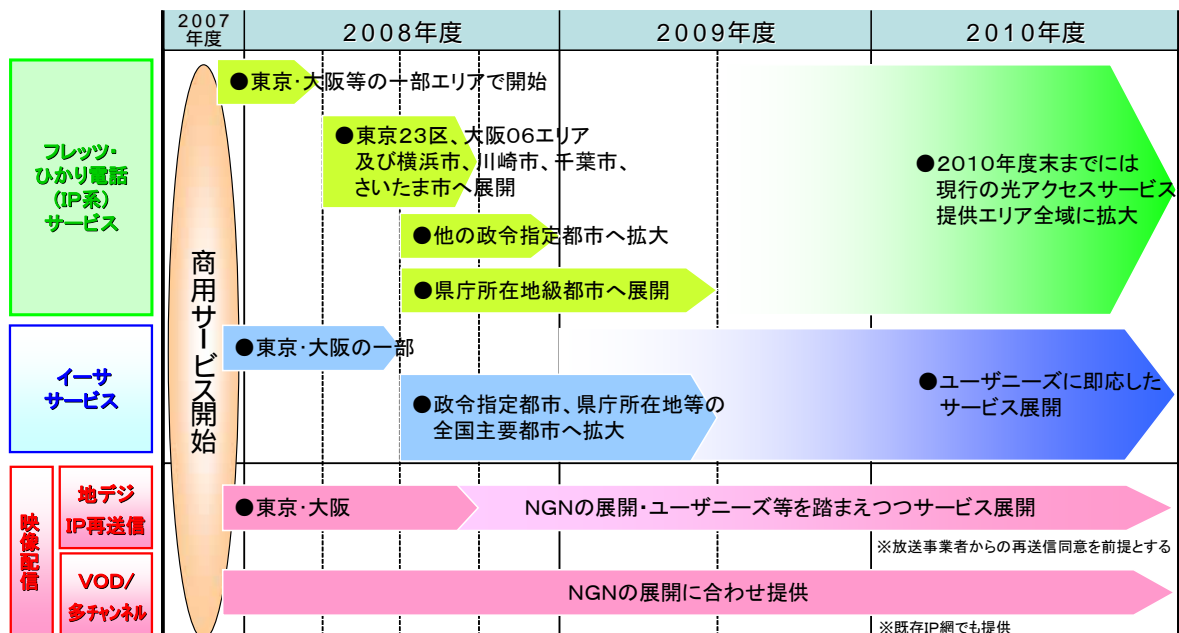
| 2007年度 | 2008年度 | 2009年度 | 2010年度 |
|---|---|---|---|

フレッツ・ひかり電話（IP系）サービス

●東京･大阪等の一部エリアで開始

●東京23区、大阪06エリア及び横浜市、川崎市、千葉市、さいたま市へ展開

●他の政令指定都市へ拡大

●県庁所在地級都市へ展開

●2010年度末までには現行の光アクセスサービス提供エリア全域に拡大

商用サービス開始

イーササービス

●東京･大阪の一部

●政令指定都市、県庁所在地等の全国主要都市へ拡大

●ユーザニーズに即応したサービス展開

映像配信

地デジIP再送信

●東京･大阪

NGNの展開･ユーザニーズ等を踏まえつつサービス展開

※放送事業者からの再送信同意を前提とする

VOD/多チャンネル

NGNの展開に合わせ提供

※既存IP網でも提供